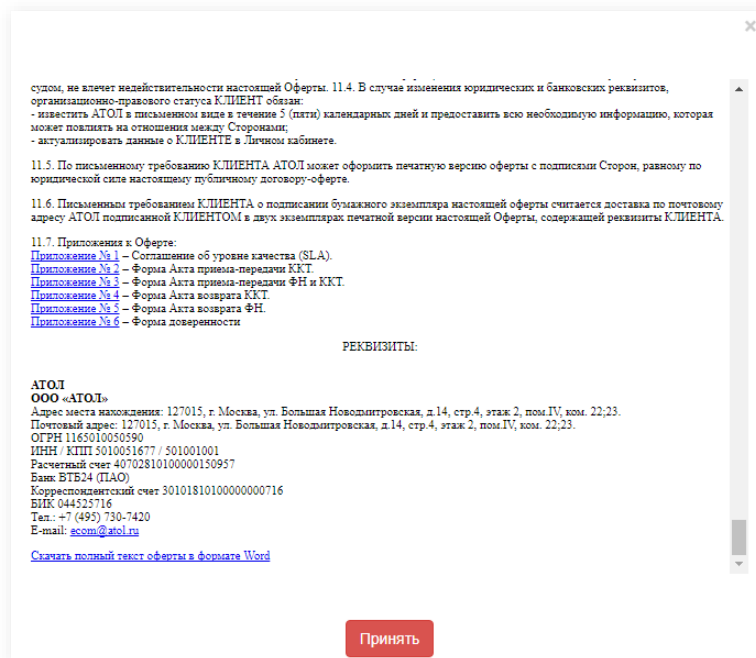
×

судом, не влечет недействительности настоящей Оферты. 11.4. В случае изменения юридических и банковских реквизитов, организационно-правового статуса КЛИЕНТ обязан:
- известить АТОЛ в письменном виде в течение 5 (пяти) календарных дней и предоставить всю необходимую информацию, которая может повлиять на отношения между Сторонами;
- актуализировать данные о КЛИЕНТЕ в Личном кабинете.

11.5. По письменному требованию КЛИЕНТА АТОЛ может оформить печатную версию оферты с подписями Сторон, равному по юридической силе настоящему публичному договору-оферте.

11.6. Письменным требованием КЛИЕНТА о подписании бумажного экземпляра настоящей оферты считается доставка по почтовому адресу АТОЛ подписанной КЛИЕНТОМ в двух экземплярах печатной версии настоящей Оферты, содержащей реквизиты КЛИЕНТА.

11.7. Приложения к Оферте:
Приложение № 1 – Соглашение об уровне качества (SLA).
Приложение № 2 – Форма Акта приема-передачи ККТ.
Приложение № 3 – Форма Акта приема-передачи ФН и ККТ.
Приложение № 4 – Форма Акта возврата ККТ.
Приложение № 5 – Форма Акта возврата ФН.
Приложение № 6 – Форма доверенности

РЕКВИЗИТЫ:

АТОЛ
ООО «АТОЛ»
Адрес места нахождения: 127015, г. Москва, ул. Большая Новодмитровская, д.14, стр.4, этаж 2, пом.IV, ком. 22;23.
Почтовый адрес: 127015, г. Москва, ул. Большая Новодмитровская, д.14, стр.4, этаж 2, пом.IV, ком. 22;23.
ОГРН 1165010050590
ИНН / КПП 5010051677 / 501001001
Расчетный счет 40702810100000150957
Банк ВТБ24 (ПАО)
Корреспондентский счет 30101810100000000716
БИК 044525716
Тел.: +7 (495) 730-7420
E-mail: ecom@atol.ru

Скачать полный текст оферты в формате Word

Принять